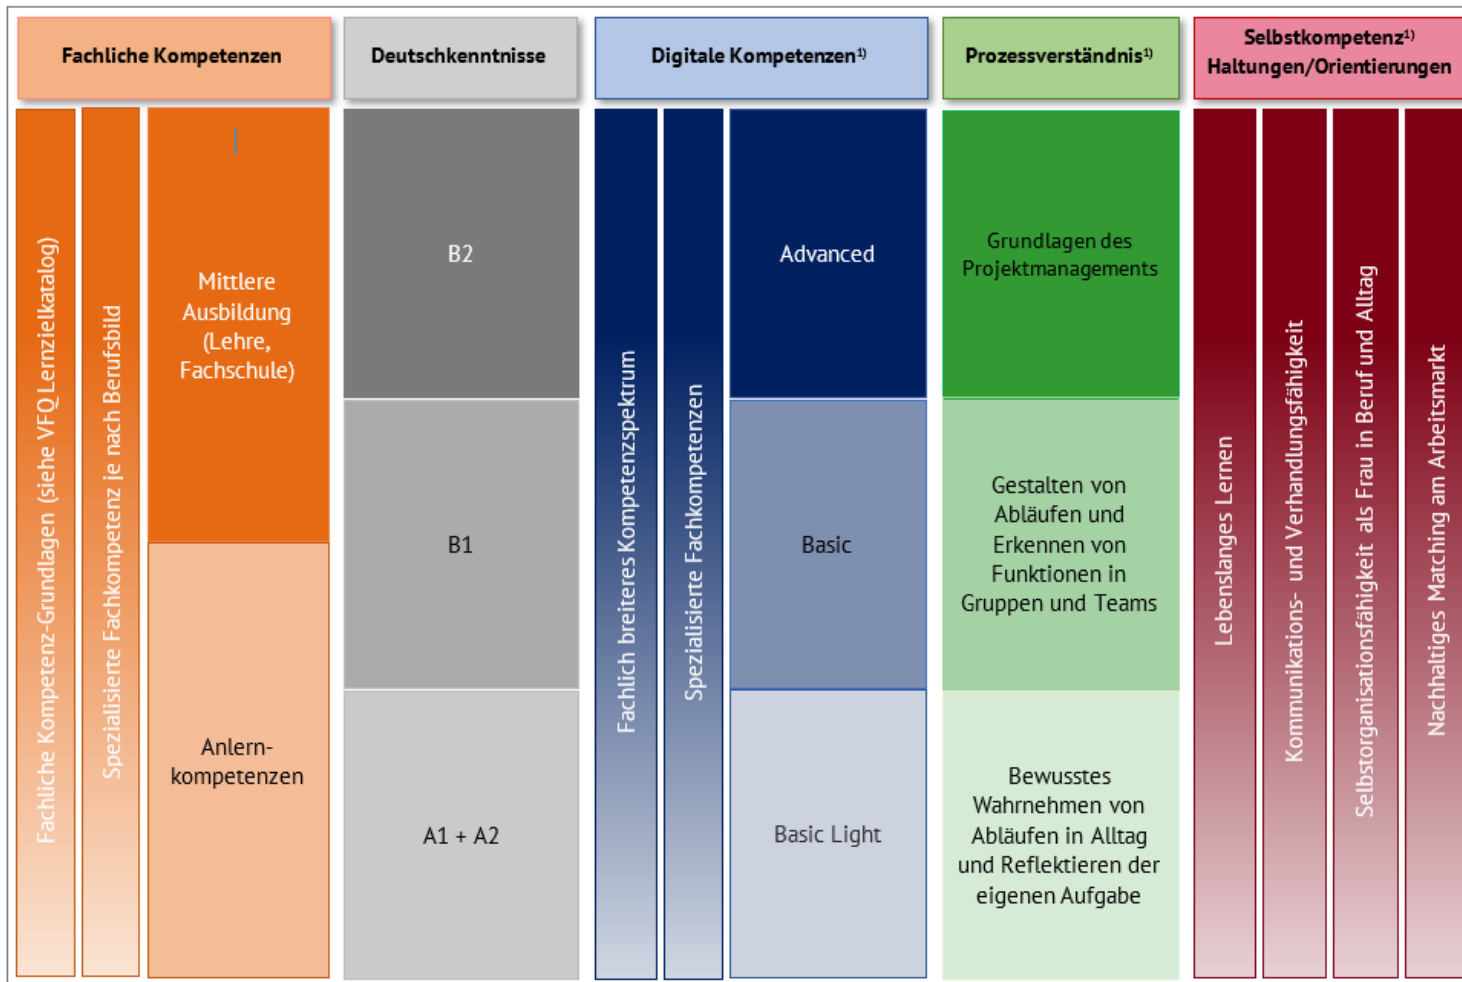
Fachliche Kompetenzen

Deutschkenntnisse

Digitale Kompetenzen$^{1)}$

Prozessverständnis$^{1)}$

Selbstkompetenz$^{1)}$ Haltungen/Orientierungen

Fachliche Kompetenz-Grundlagen (siehe VFQ Lernzielkatalog)

Spezialisierte Fachkompetenz je nach Berufsbild

Mittlere Ausbildung (Lehre, Fachschule)

Anlernkompetenzen

B2

B1

A1 + A2

Fachlich breiteres Kompetenzspektrum

Spezialisierte Fachkompetenzen

Advanced

Basic

Basic Light

Grundlagen des Projektmanagements

Gestalten von Abläufen und Erkennen von Funktionen in Gruppen und Teams

Bewusstes Wahrnehmen von Abläufen in Alltag und Reflektieren der eigenen Aufgabe

Lebenslanges Lernen

Kommunikations- und Verhandlungsfähigkeit

Selbstorganisationsfähigkeit als Frau in Beruf und Alltag

Nachhaltiges Matching am Arbeitsmarkt